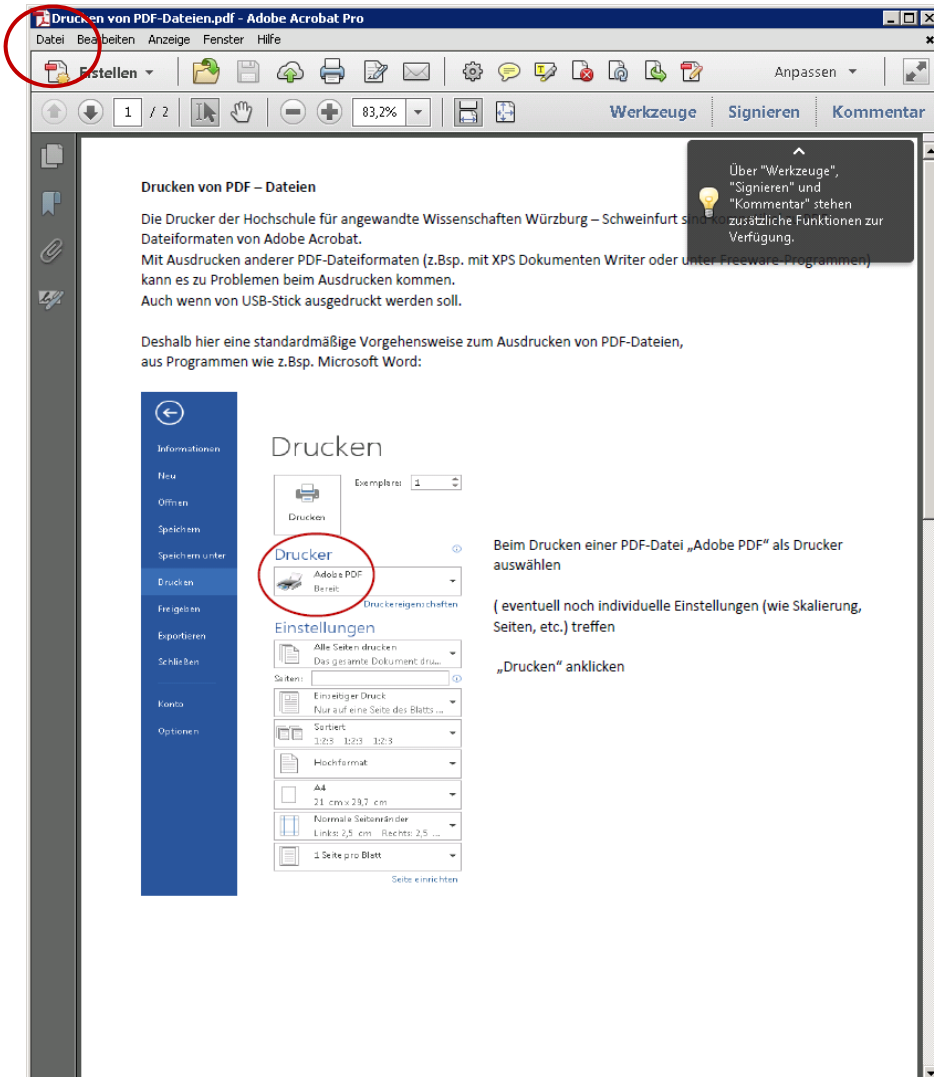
Drucken von PDF-Dateien.pdf - Adobe Acrobat Pro

Datei Bearbeiten Anzeige Fenster Hilfe

Erstellen

Anpassen

1 / 2

83,2%

Werkzeuge Signieren Kommentar

Über "Werkzeuge", "Signieren" und "Kommentar" stehen zusätzliche Funktionen zur Verfügung.

Drucken von PDF – Dateien

Die Drucker der Hochschule für angewandte Wissenschaften Würzburg – Schweinfurt sind ko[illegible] Dateiformaten von Adobe Acrobat.
Mit Ausdrucken anderer PDF-Dateiformaten (z.Bsp. mit XPS Dokumenten Writer oder unter Freeware-Programmen) kann es zu Problemen beim Ausdrucken kommen.
Auch wenn von USB-Stick ausgedruckt werden soll.

Deshalb hier eine standardmäßige Vorgehensweise zum Ausdrucken von PDF-Dateien, aus Programmen wie z.Bsp. Microsoft Word:

Informationen
Neu
Öffnen
Speichern
Speichern unter
Drucken
Freigeben
Exportieren
Schließen
Konto
Optionen

Drucken

Exemplare: 1

Drucken

Drucker

Adobe PDF
Bereit

Druckereigenschaften

Einstellungen

Alle Seiten drucken
Das gesamte Dokument dru...

Seiten:

Einseitiger Druck
Nur auf eine Seite des Blatts ...

Sortiert
1;2;3 1;2;3 1;2;3

Hochformat

A4
21 cm x 29,7 cm

Normale Seitenränder
Links: 2,5 cm Rechts: 2,5 ...

1 Seite pro Blatt

Seite einrichten

Beim Drucken einer PDF-Datei „Adobe PDF“ als Drucker auswählen

( eventuell noch individuelle Einstellungen (wie Skalierung, Seiten, etc.) treffen

„Drucken“ anklicken